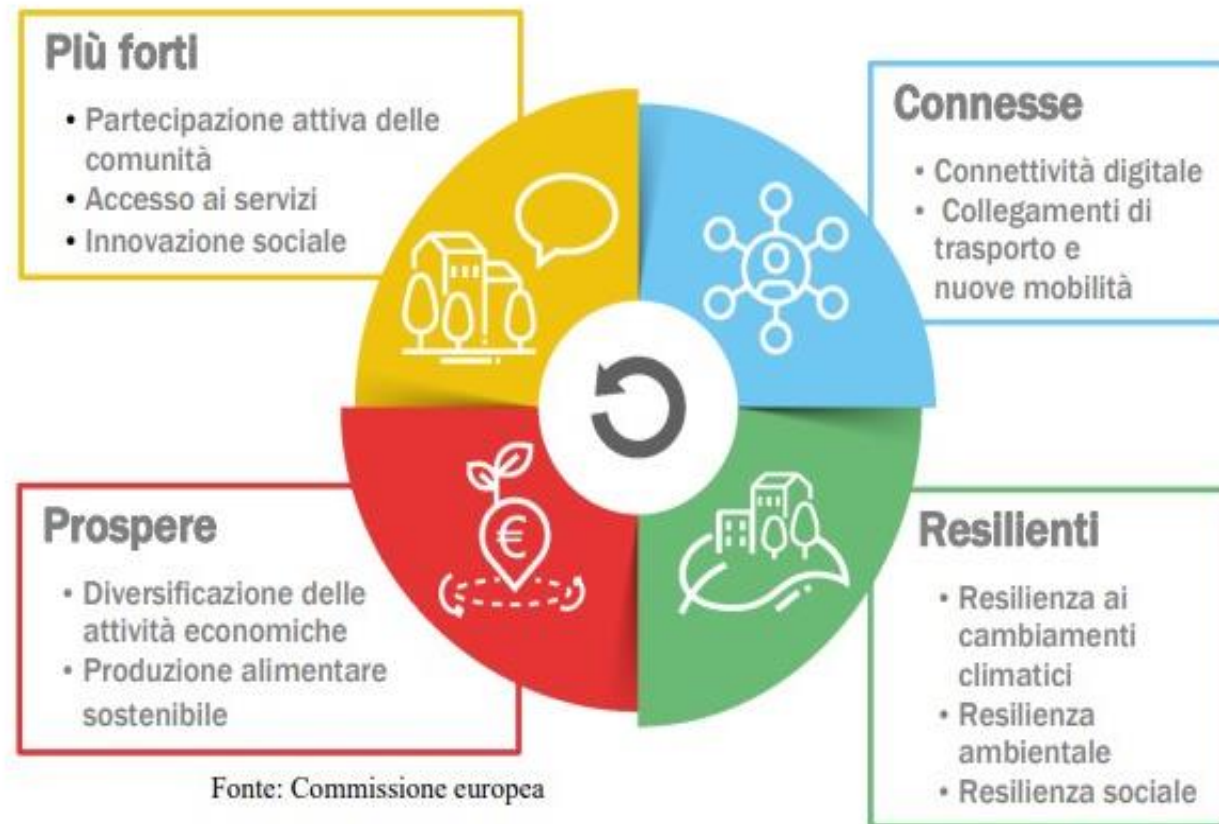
Più forti

• Partecipazione attiva delle comunità
• Accesso ai servizi
• Innovazione sociale

Connesse

• Connettività digitale
• Collegamenti di trasporto e nuove mobilità

Prospere

• Diversificazione delle attività economiche
• Produzione alimentare sostenibile

Resilienti

• Resilienza ai cambiamenti climatici
• Resilienza ambientale
• Resilienza sociale

Fonte: Commissione europea